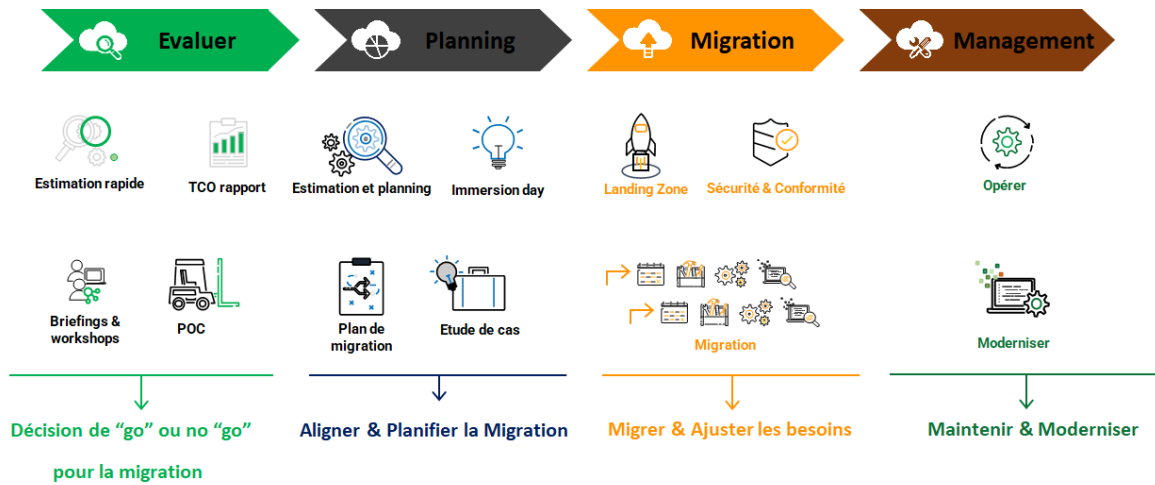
Evaluer

Planning

Migration

Management

Estimation rapide

TCO rapport

Estimation et planning

Immersion day

Landing Zone

Sécurité & Conformité

Opérer

Briefings & workshops

POC

Plan de migration

Etude de cas

Migration

Moderniser

Décision de “go” ou no “go” pour la migration

Aligner & Planifier la Migration

Migrer & Ajuster les besoins

Maintenir & Moderniser